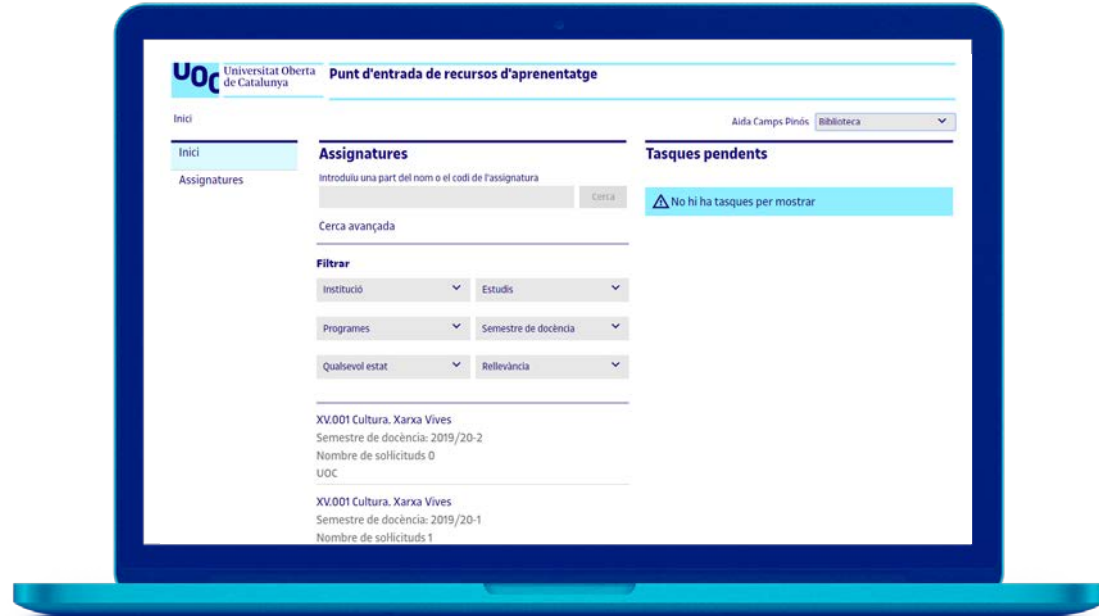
UOC Universitat Oberta de Catalunya

Punt d'entrada de recursos d'aprenentatge

Inici

Aida Camps Pinós Biblioteca

Inici

Assignatures

Assignatures

Introduïu una part del nom o el codi de l'assignatura

Cerca

Cerca avançada

Filtrar

Institució

Estudis

Programes

Semestre de docència

Qualsevol estat

Rellevància

XV.001 Cultura. Xarxa Vives
Semestre de docència: 2019/20-2
Nombre de sol·licituds 0
UOC

XV.001 Cultura. Xarxa Vives
Semestre de docència: 2019/20-1
Nombre de sol·licituds 1

Tasques pendents

No hi ha tasques per mostrar